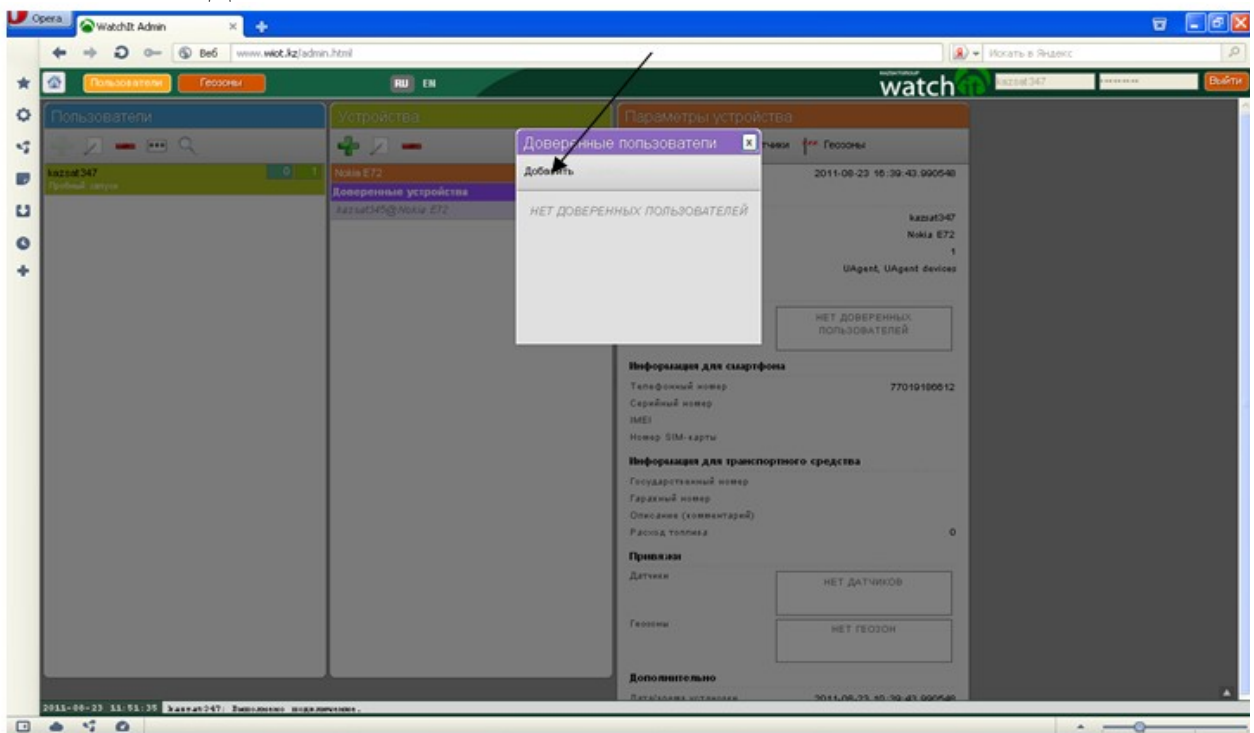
Opera
WatchIt Admin
Веб www.wiot.kz/admin.html
Искать в Яндекс
Пользователи
Геозоны
RU EN
watch
kazsat347
Выйти

Пользователи
kazsat347
Пробный запуск

Устройства
Nokia E72
Доверенные устройства
kazsat345@Nokia E72

Параметры устройства
Датчики
Геозоны
2011-08-23 16:39:43.990546
kazsat347
Nokia E72
1
UAgent, UAgent devices
НЕТ ДОВЕРЕННЫХ ПОЛЬЗОВАТЕЛЕЙ
Информация для смартфона
Телефонный номер 77019186612
Серийный номер
IMEI
Номер SIM-карты
Информация для транспортного средства
Государственный номер
Гаражный номер
Описание (комментарий)
Расход топлива 0
Привязки
Датчики
НЕТ ДАТЧИКОВ
Геозоны
НЕТ ГЕОЗОН
Дополнительно
Дата/время установки 2011-08-23 10:39:43.990546

Доверенные пользователи
Добавить
НЕТ ДОВЕРЕННЫХ ПОЛЬЗОВАТЕЛЕЙ

2011-08-23 11:51:35 kazsat347: Выполнено подключение.